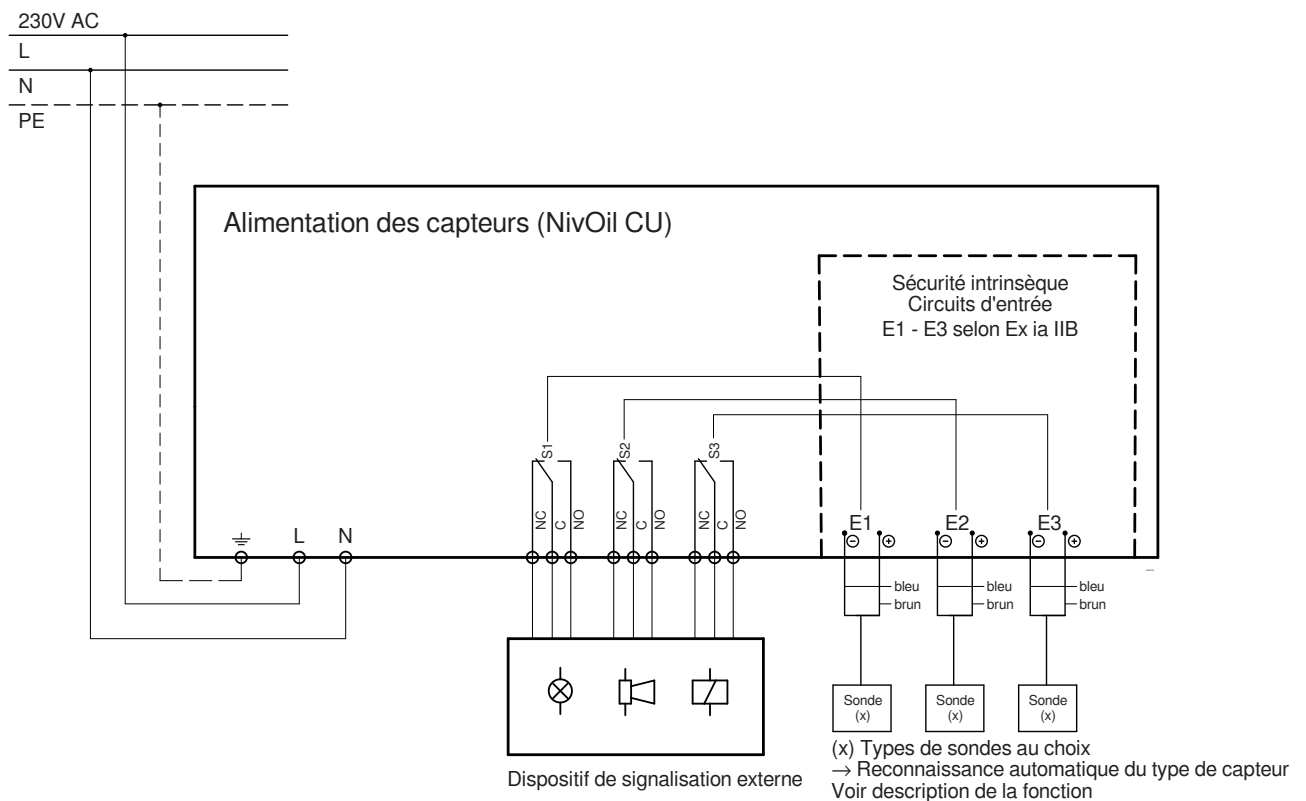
230V AC
L
N
PE

Alimentation des capteurs (NivOil CU)

Sécurité intrinsèque
Circuits d'entrée
E1 - E3 selon Ex ia IIB

S1
S2
S3

NC C NO
NC C NO
NC C NO

L
N

E1
E2
E3

bleu
brun
bleu
brun
bleu
brun

Sonde
(x)
Sonde
(x)
Sonde
(x)

Dispositif de signalisation externe

(x) Types de sondes au choix
→ Reconnaissance automatique du type de capteur
Voir description de la fonction